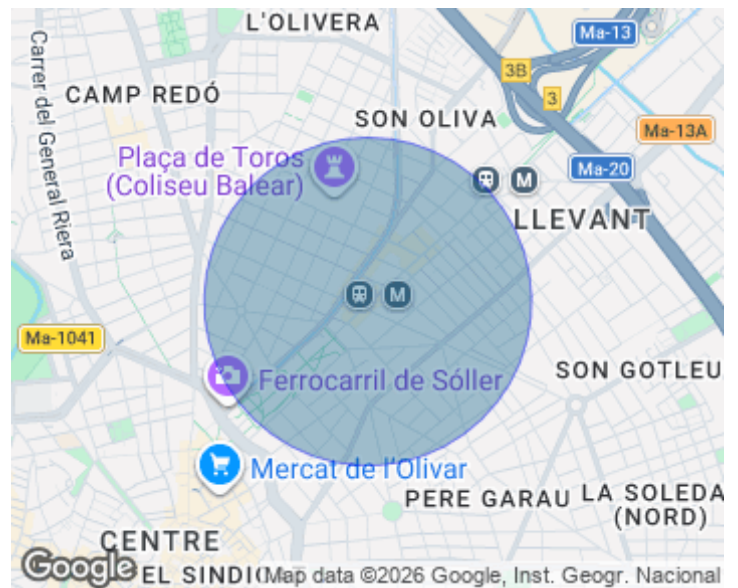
L'OLIVERA
Ma-13
Carrer del General Riera
CAMP REDÓ
3B
3
SON OLIVA
Ma-13A
Plaça de Toros (Coliseu Balear)
Ma-20
LLEVANT
Ma-1041
SON GOTLEU
Ferrocarril de Sóller
Mercat de l'Olivar
PERE GARAU
LA SOLEDA (NORD)
CENTRE
EL SINDI
Google
Map data ©2026 Google, Inst. Geogr. Nacional